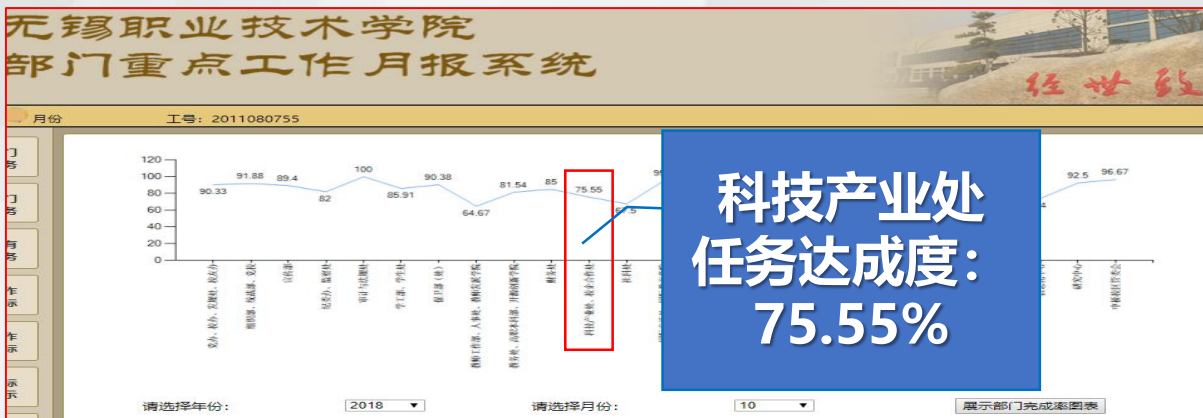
无锡职业技术学院
部门重点工作月报系统

经世致

月份

工号：2011080755

门务
门务
有务
作示
作示
示示

120
100
80
60
40
20
0

90.33
91.88
89.4
82
100
85.91
90.38
64.67
81.54
85
75.55
67.5
95
92.5
96.67

党办、校办、发展规划办、校友办
组织部、统战部、党校
宣传部
纪委办、监察处
审计与法规处
学工部、学生处
保卫部（处）
教师工作部、人事处、教师发展中心
教务处、高教研究室、开放教育学院
财务处
科技产业处、技术转移中心
计划处
研究中心
冷鲜研发中心

科技产业处
任务达成度：
75.55%

请选择年份：
2018
请选择月份：
10
展示部门完成率图表